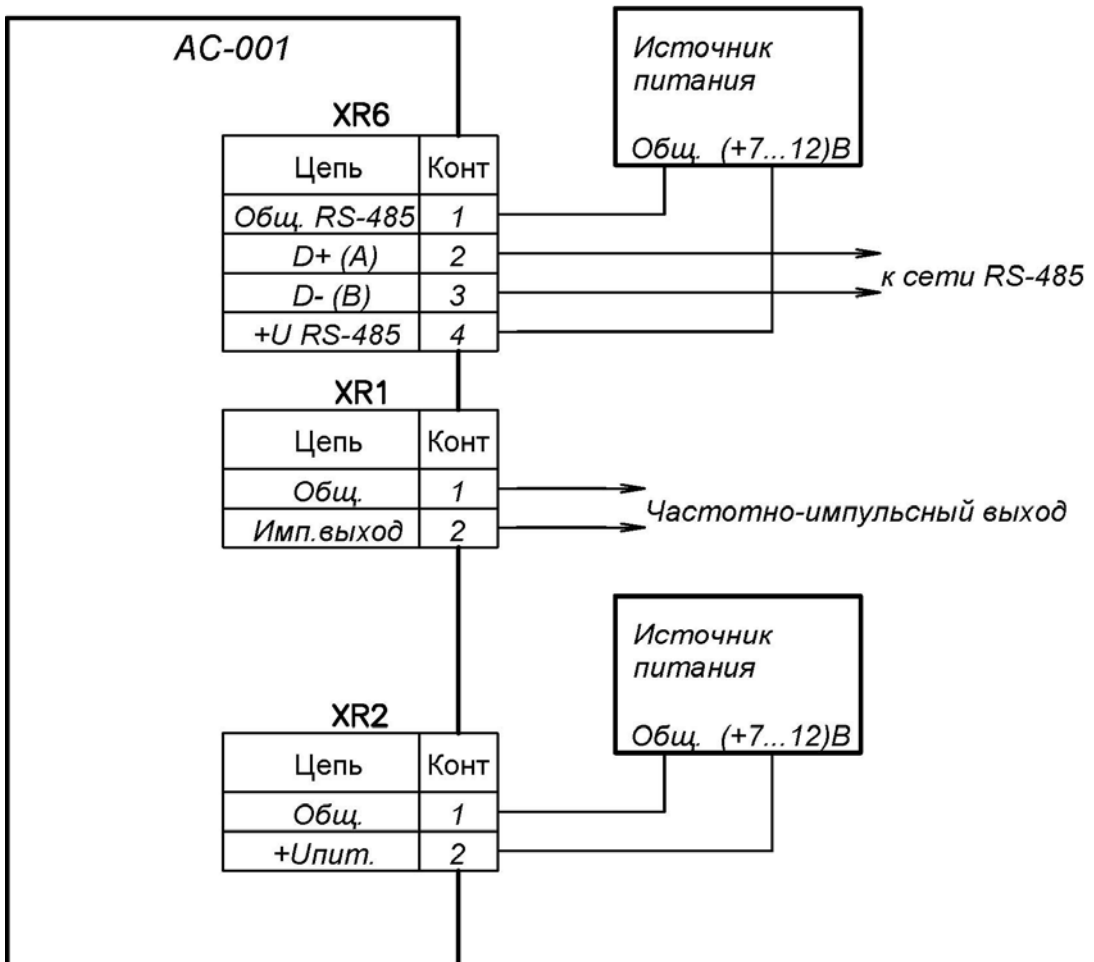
АС-001

Источник питания

Общ. (+7...12)В

XR6

| Цепь | Конт |
|---|---|
| Общ. RS-485 | 1 |
| D+ (A) | 2 |
| D- (B) | 3 |
| +U RS-485 | 4 |

к сети RS-485

XR1

| Цепь | Конт |
|---|---|
| Общ. | 1 |
| Имп.выход | 2 |

Частотно-импульсный выход

Источник питания

Общ. (+7...12)В

XR2

| Цепь | Конт |
|---|---|
| Общ. | 1 |
| +Uпит. | 2 |